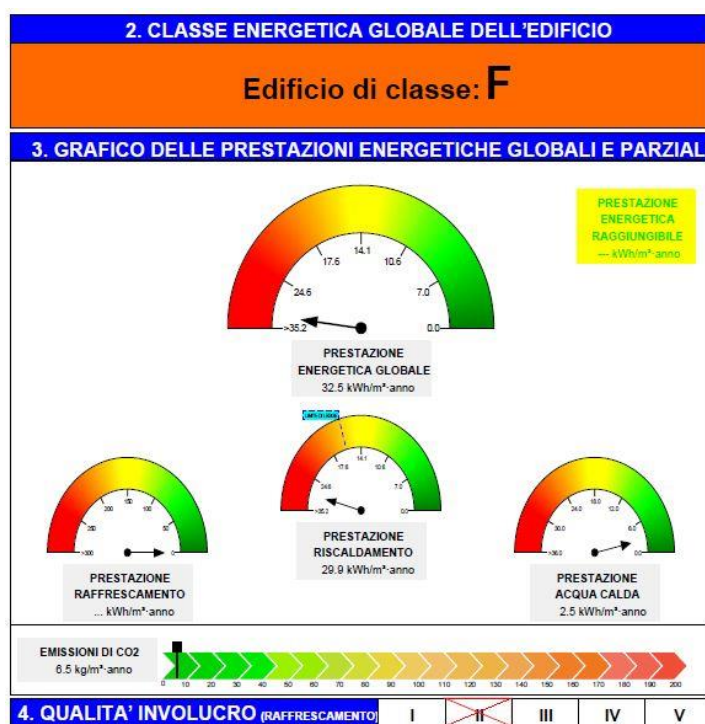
2. CLASSE ENERGETICA GLOBALE DELL'EDIFICIO

Edificio di classe: F

3. GRAFICO DELLE PRESTAZIONI ENERGETICHE GLOBALI E PARZIAL

PRESTAZIONE ENERGETICA RAGGIUNGIBILE
--- kWh/m²·anno

14.1
17.6
10.6
24.6
7.0
>35.2
0.0

PRESTAZIONE ENERGETICA GLOBALE
32.5 kWh/m²·anno

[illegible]

14.1
17.6
10.6
24.6
7.0
>35.2
0.0

>300
200
150
100
50
0

18.0
24.0
12.0
30.0
6.0
>36.0
0.0

PRESTAZIONE RAFFRESCAMENTO
... kWh/m²·anno

PRESTAZIONE RISCALDAMENTO
29.9 kWh/m²·anno

PRESTAZIONE ACQUA CALDA
2.5 kWh/m²·anno

EMISSIONI DI CO2
6.5 kg/m²·anno

0 10 20 30 40 50 60 70 80 90 100 110 120 130 140 150 160 170 180 190 200

4. QUALITA' INVOLUCRO (RAFFRESCAMENTO)

| I | II | III | IV | V |